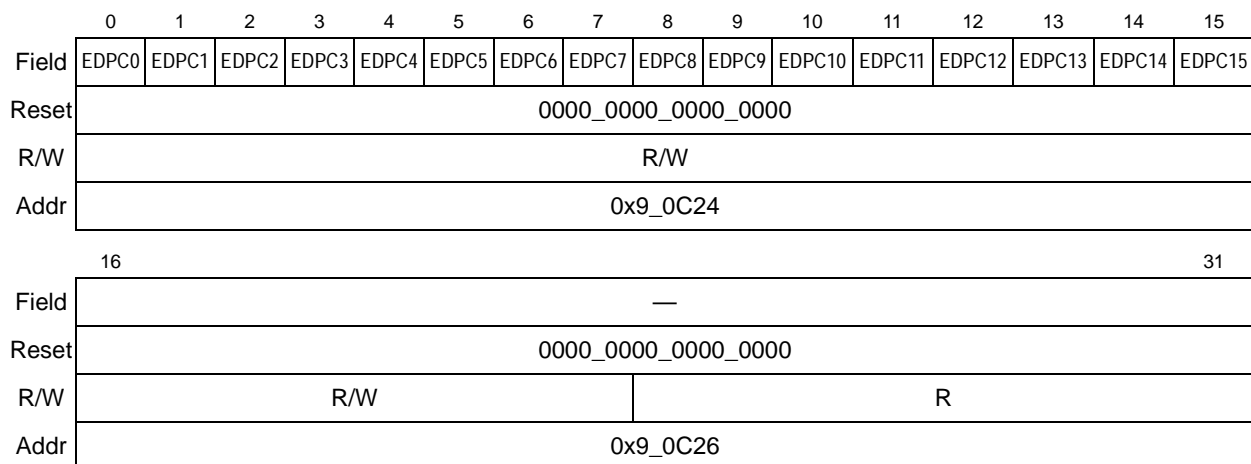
| | 0 | 1 | 2 | 3 | 4 | 5 | 6 | 7 | 8 | 9 | 10 | 11 | 12 | 13 | 14 | 15 |
|---|---|---|---|---|---|---|---|---|---|---|---|---|---|---|---|---|
| Field | EDPC0 | EDPC1 | EDPC2 | EDPC3 | EDPC4 | EDPC5 | EDPC6 | EDPC7 | EDPC8 | EDPC9 | EDPC10 | EDPC11 | EDPC12 | EDPC13 | EDPC14 | EDPC15 |
| Reset | 0000_0000_0000_0000 | | | | | | | | | | | | | | | |
| R/W | R/W | | | | | | | | | | | | | | | |
| Addr | 0x9_0C24 | | | | | | | | | | | | | | | |

| | 16 | 31 |
|---|---|---|
| Field | — | |
| Reset | 0000_0000_0000_0000 | |
| R/W | R/W | R |
| Addr | 0x9_0C26 | |